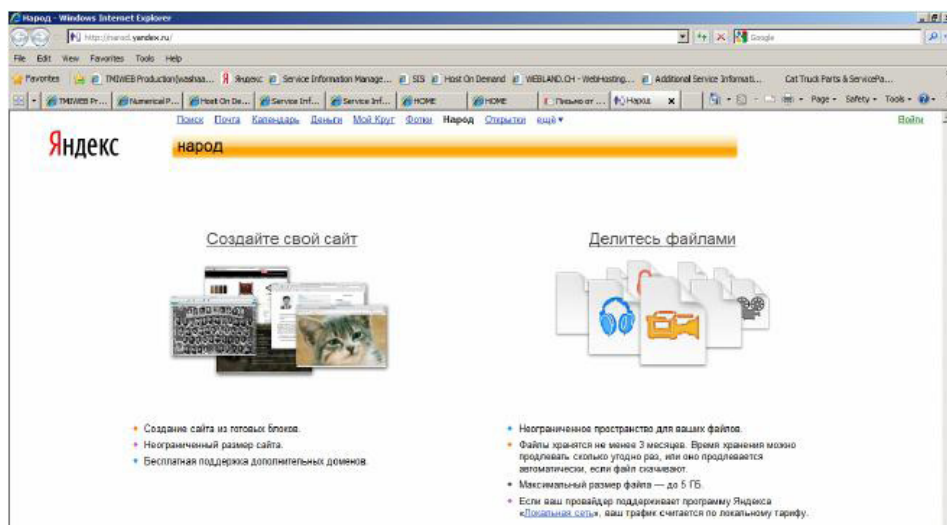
Народ - Windows Internet Explorer

http://narod.yandex.ru/

Google

File Edit View Favorites Tools Help

Favorites TMIWEB Production(washaa... Яндекс Service Information Manage... SIS Host On Demand WEBLAND.CH - WebHosting... Additional Service Informati... Cat Truck Parts & ServicePa...

TMIWEB Pr... Numerical P... Host On De... Service Inf... Service Inf... HOME HOME Письмо от ... Народ

Page Safety Tools

Поиск Почта Календарь Деньги Мой Круг Фотки Народ Открытки ещё

Войти

Яндекс

народ

Создайте свой сайт

Делитесь файлами

• Создание сайта из готовых блоков.
• Неограниченный размер сайта.
• Бесплатная поддержка дополнительных доменов.

• Неограниченное пространство для ваших файлов.
• Файлы хранятся не менее 3 месяцев. Время хранения можно продлевать сколько угодно раз, или оно продлевается автоматически, если файл скачивают.
• Максимальный размер файла — до 5 ГБ.
• Если ваш провайдер поддерживает программу Яндекса «Локальная сеть», ваш трафик считается по локальному тарифу.